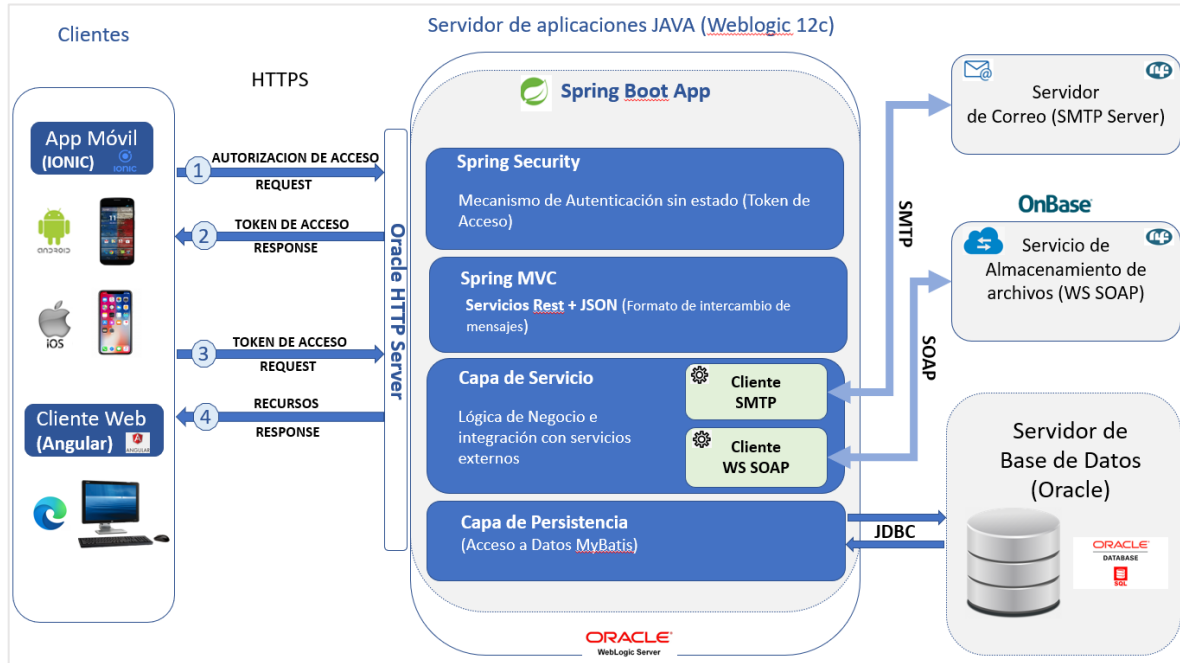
Clientes

Servidor de aplicaciones JAVA (Weblogic 12c)

HTTPS

App Móvil (IONIC) ionic

ANDROID

iOS

Cliente Web (Angular) ANGULAR

1 AUTORIZACION DE ACCESO REQUEST

2 TOKEN DE ACCESO RESPONSE

3 TOKEN DE ACCESO REQUEST

4 RECURSOS RESPONSE

Oracle HTTP Server

Spring Boot App

Spring Security
Mecanismo de Autenticación sin estado (Token de Acceso)

Spring MVC
Servicios Rest + JSON (Formato de intercambio de mensajes)

Capa de Servicio
Lógica de Negocio e integración con servicios externos

Cliente SMTP

Cliente WS SOAP

Capa de Persistencia
(Acceso a Datos MyBatis)

ORACLE WebLogic Server

SMTP

SOAP

JDBC

Servidor de Correo (SMTP Server)

OnBase

Servicio de Almacenamiento de archivos (WS SOAP)

Servidor de Base de Datos (Oracle)

ORACLE DATABASE SQL